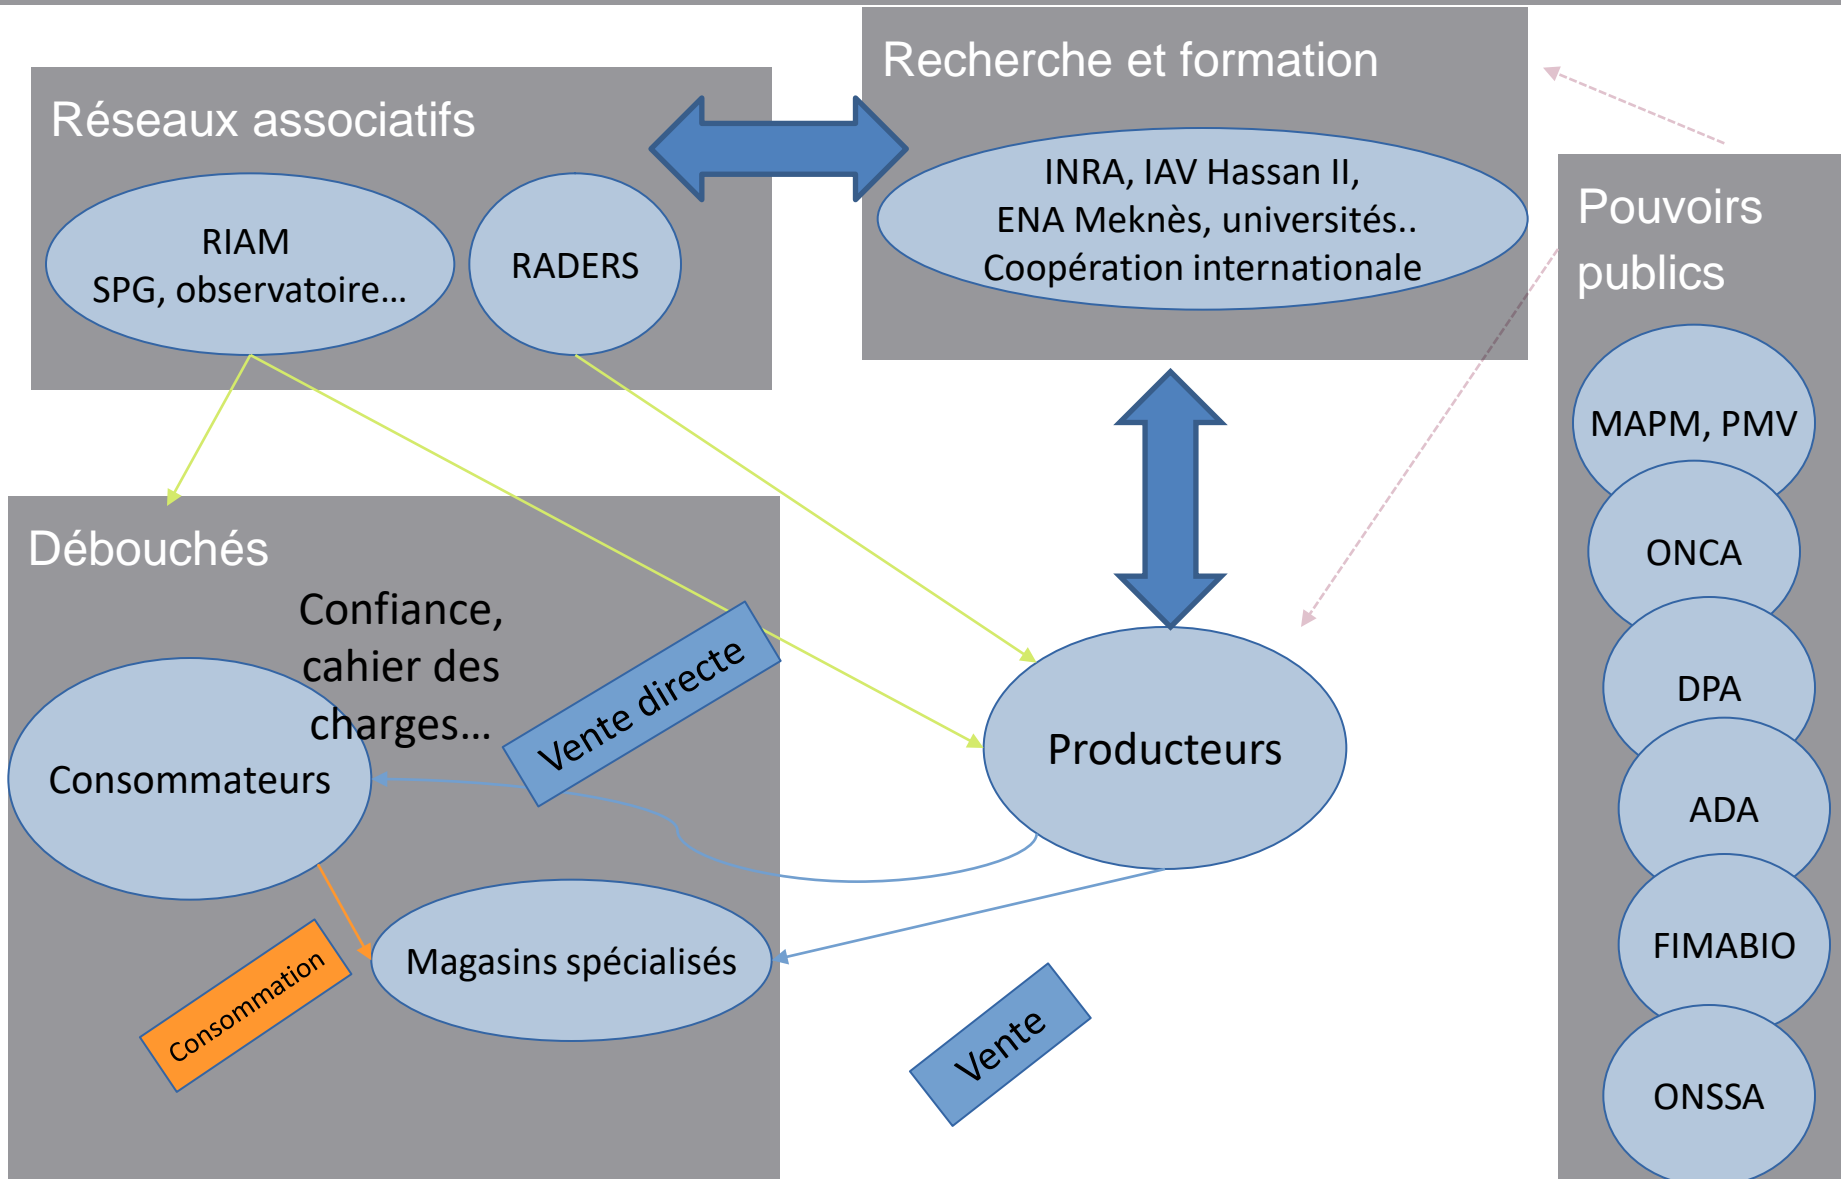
Réseaux associatifs

RIAM
SPG, observatoire...

RADERS

Recherche et formation

INRA, IAV Hassan II,
ENA Meknès, universités..
Coopération internationale

Pouvoirs publics

MAPM, PMV

ONCA

DPA

ADA

FIMABIO

ONSSA

Débouchés

Confiance, cahier des charges...

Consommateurs

Vente directe

Producteurs

Magasins spécialisés

Consommation

Vente